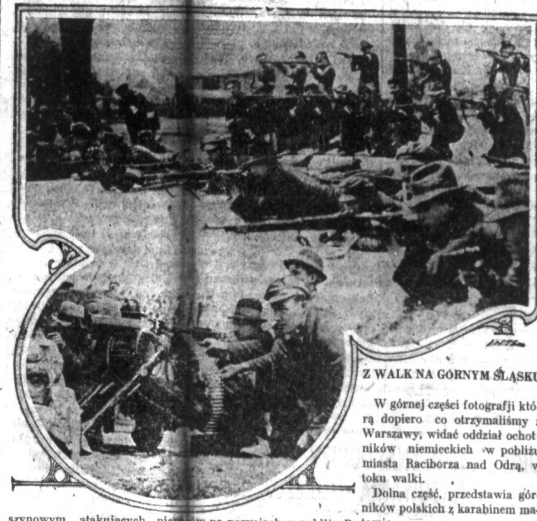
Z WALK NA GÓRNYM ŚLĄSKU

W górnej części fotografji któ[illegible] rą dopiero co otrzymaliśmy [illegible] Warszawy, widać oddział ochot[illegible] ników niemieckich w pobliżu miasta Raciborza nad Odrą, w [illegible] toku walki.

Dolna część, przedstawia gór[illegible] ników polskich z karabinem ma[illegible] szynowym, atakujących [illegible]